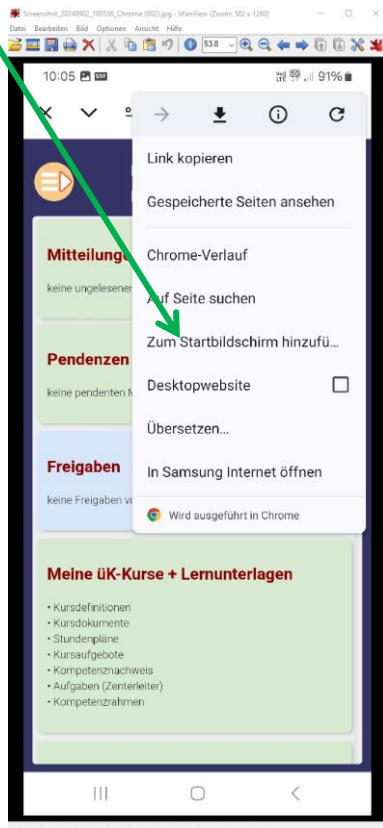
Screenshot_20240902_100538_Chrome (002).jpg - IrfanView (Zoom: 582 x 1260)

Datei Bearbeiten Bild Optionen Ansicht Hilfe

53.8

10:05

91%

Link kopieren

Gespeicherte Seiten ansehen

Chrome-Verlauf

Auf Seite suchen

Zum Startbildschirm hinzufü...

Desktopwebsite

Übersetzen...

In Samsung Internet öffnen

Wird ausgeführt in Chrome

Mitteilunge

keine ungelesener

Pendenzen

keine pendenten M

Freigaben

keine Freigaben vo

Meine üK-Kurse + Lernunterlagen

• Kursdefinitionen
• Kursdokumente
• Stundenpläne
• Kursaufgebote
• Kompetenznachweis
• Aufgaben (Zenterleiter)
• Kompetenzrahmen